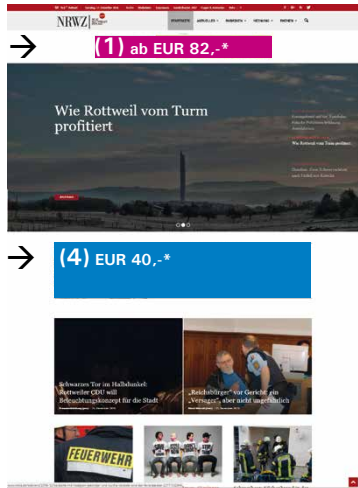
NRWZ

STARTSEITE AKTUELLES RUBRIKEN MEDIA THEMEN

(1) ab EUR 82,-*

Wie Rottweil vom Turm profitiert

Weiterlesen

Wie Rottweil vom Turm profitiert

(4) EUR 40,-*

Schwarzes Tor im Halbdunkel: Rottweiler CDU will Beleuchtungskonzept für die Stadt

„Reichsbürger" vor Gericht: ein „Versager", aber nicht ungefährlich

FEUERWEHR